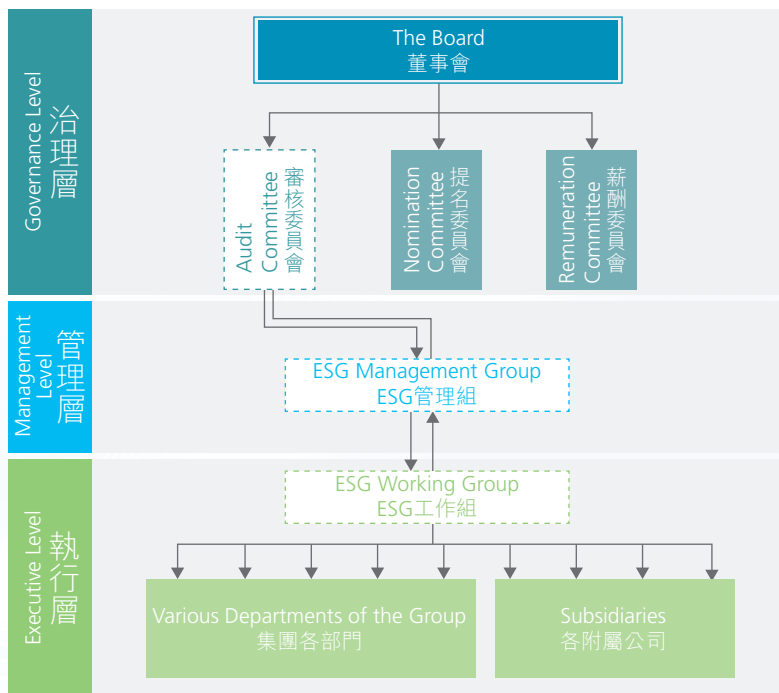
Governance Level 治理層

The Board
董事會

Audit Committee 審核委員會

Nomination Committee 提名委員會

Remuneration Committee 薪酬委員會

Management Level 管理層

ESG Management Group
ESG管理組

Executive Level 執行層

ESG Working Group
ESG工作組

Various Departments of the Group
集團各部門

Subsidiaries
各附屬公司